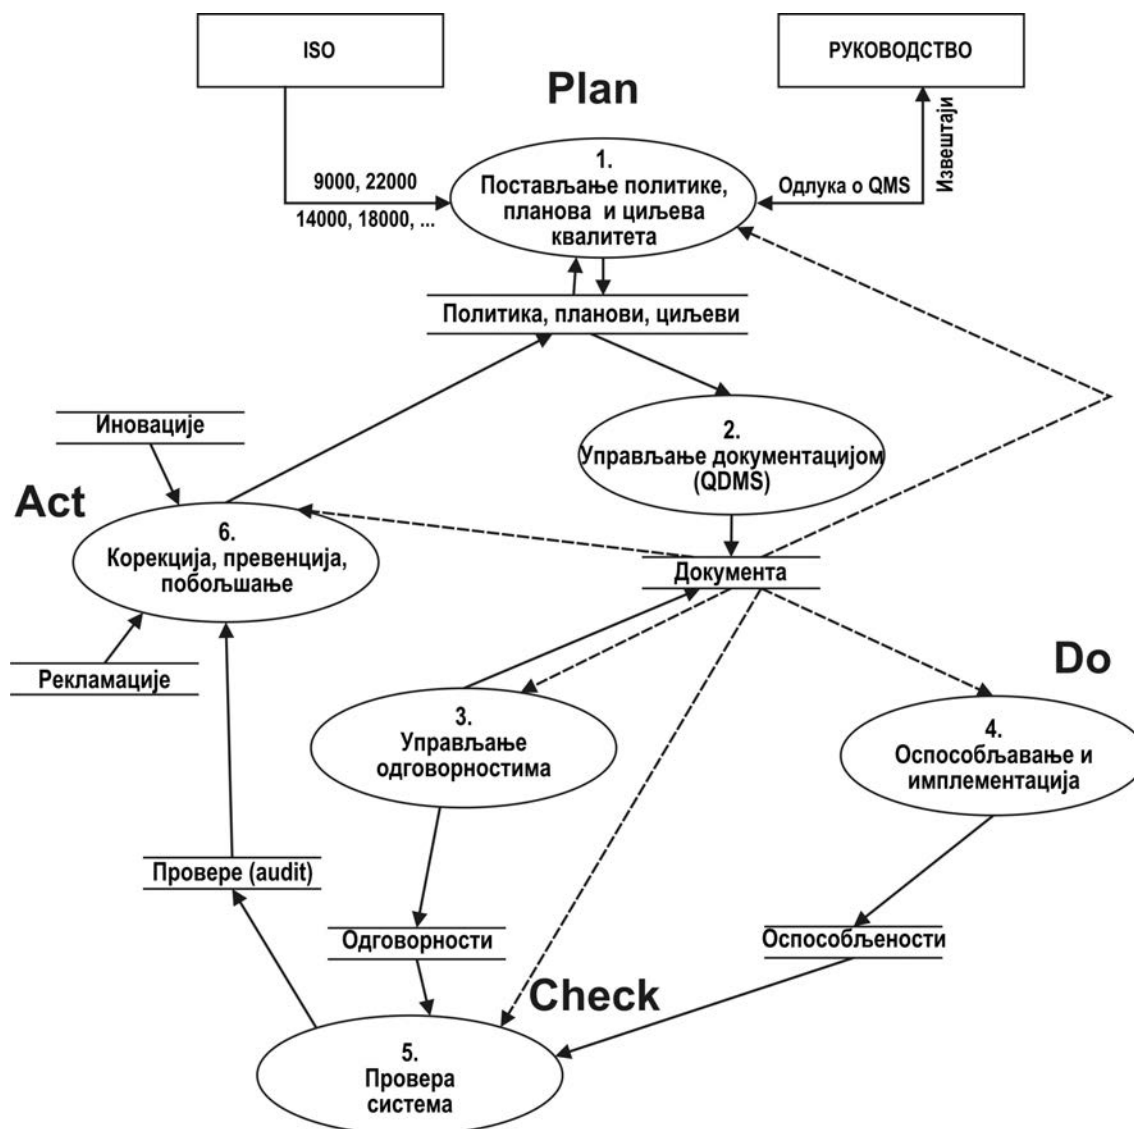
ISO

РУКОВОДСТВО

Plan

Извештаји

9000, 22000

14000, 18000, ...

1.
Постављање политике, планова и циљева квалитета

Одлука о QMS

Политика, планови, циљеви

Иновације

2.
Управљање документацијом (QDMS)

Act

6.
Корекција, превенција, побољшање

Документа

Рекламације

Do

3.
Управљање одговорностима

4.
Оспособљавање и имплементација

Провере (audit)

Одговорности

Оспособљености

Check

5.
Провера система